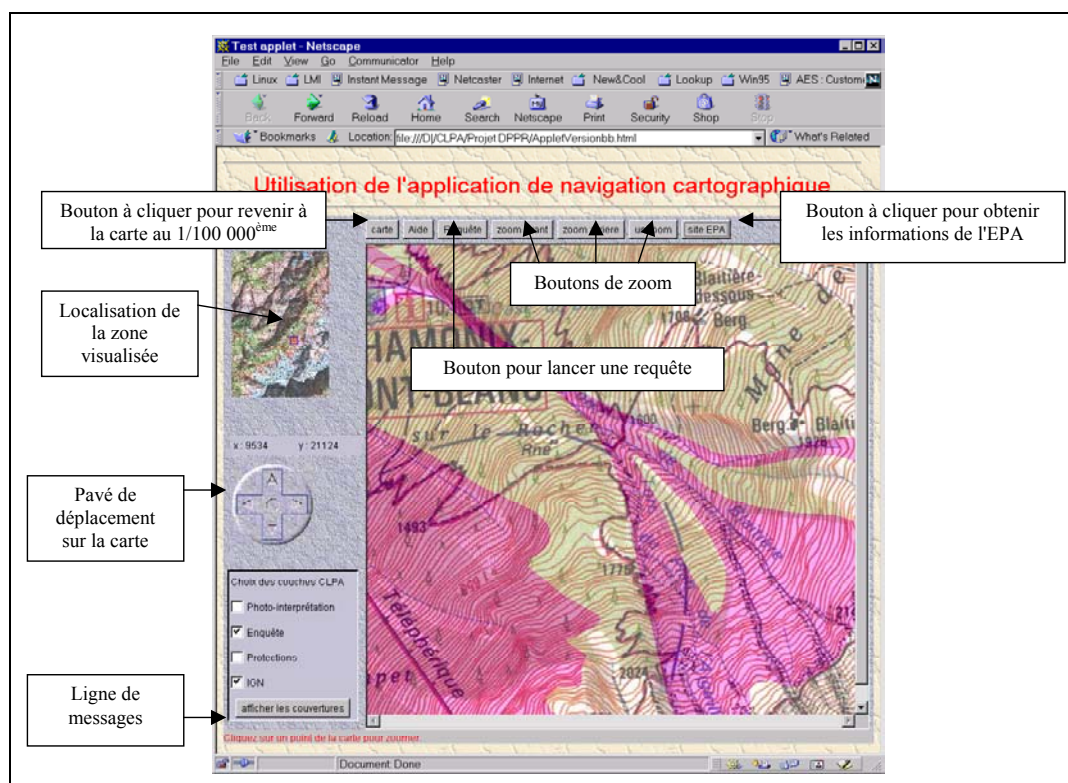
Test applet - Netscape
File Edit View Go Communicator Help
Linux LMI Instant Message Netcaster Internet New&Cool Lookup Win95 AES : Custom
Back Forward Reload Home Search Netscape Print Security Shop Stop
Bookmarks Location: file:///D|/CLPA/Projet DPPR/AppletVersionbb.html What's Related

Utilisation de l'application de navigation cartographique

Bouton à cliquer pour revenir à la carte au 1/100 000$^{ème}$

carte Aide Requête zoom avant zoom arrière un zoom site EPA

Bouton à cliquer pour obtenir les informations de l'EPA

Boutons de zoom

Localisation de la zone visualisée

Bouton pour lancer une requête

x : 9534 y : 21124

Pavé de déplacement sur la carte

Choix des couches CLPA
Photo-interprétation
Enquête
Protections
IGN
afficher les couvertures

Ligne de messages

Cliquez sur un point de la carte pour zoomer.

Document: Done

CHAMONIX-MONT-BLANC
sur le Rocher
Blaitière-dessous
Berg
Blaiti
Téléphérique
1493
1775
1706
1928
2024